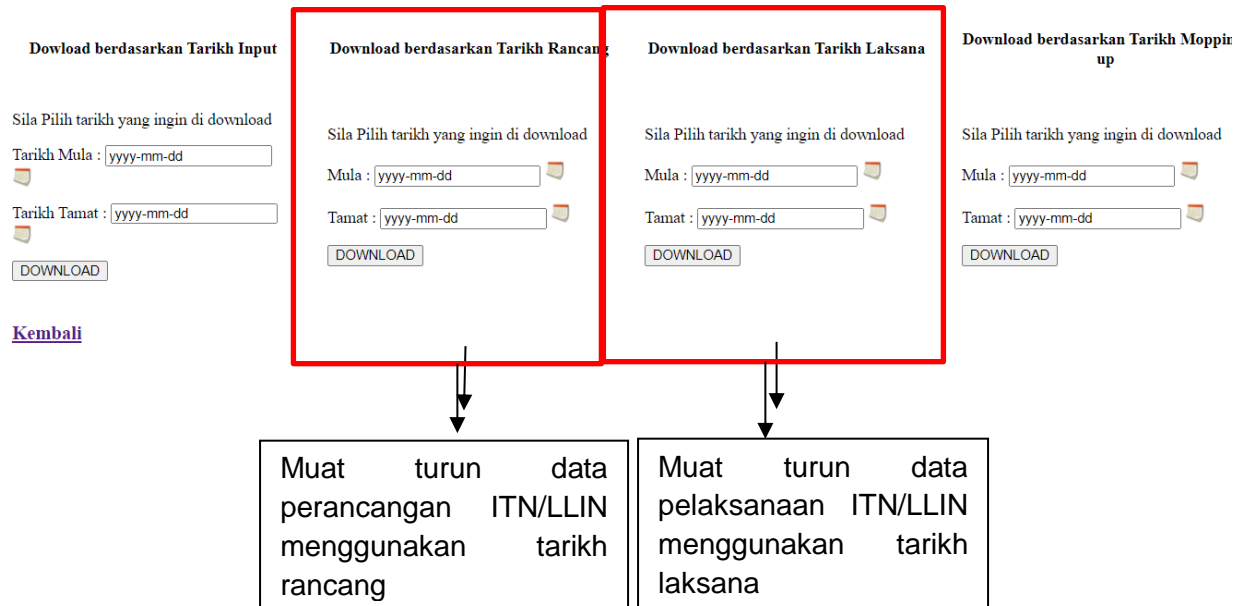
Dowload berdasarkan Tarikh Input

Sila Pilih tarikh yang ingin di download

Tarikh Mula : yyyy-mm-dd

Tarikh Tamat : yyyy-mm-dd

DOWNLOAD

Kembali

Download berdasarkan Tarikh Rancang

Sila Pilih tarikh yang ingin di download

Mula : yyyy-mm-dd

Tamat : yyyy-mm-dd

DOWNLOAD

Download berdasarkan Tarikh Laksana

Sila Pilih tarikh yang ingin di download

Mula : yyyy-mm-dd

Tamat : yyyy-mm-dd

DOWNLOAD

Download berdasarkan Tarikh Moppin up

Sila Pilih tarikh yang ingin di download

Mula : yyyy-mm-dd

Tamat : yyyy-mm-dd

DOWNLOAD

Muat turun data perancangan ITN/LLIN menggunakan tarikh rancang

Muat turun data pelaksanaan ITN/LLIN menggunakan tarikh laksana